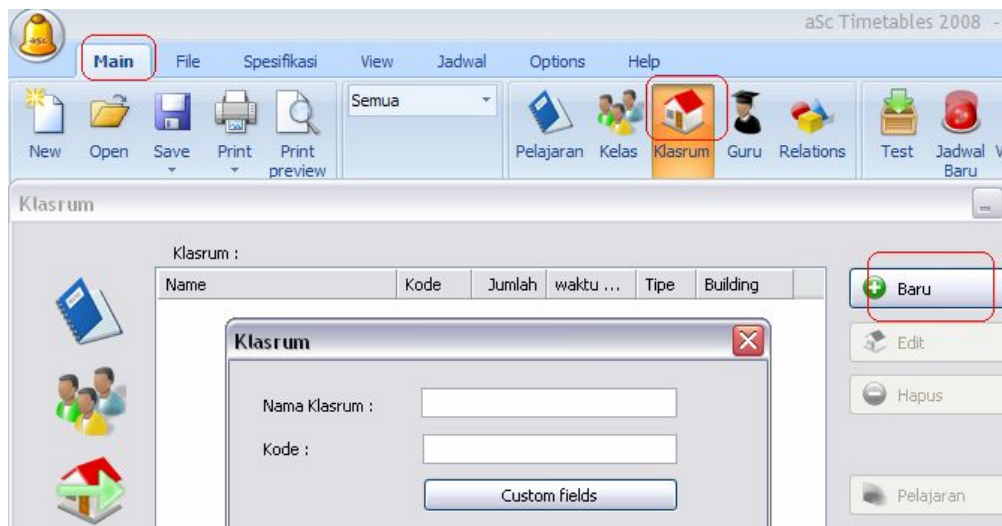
aSc Timetables 2008 -

asc

Main File Spesifikasi View Jadwal Options Help

New Open Save Print Print preview

Semua

Pelajaran Kelas Klasrum Guru Relations Test Jadwal Baru

Klasrum

Klasrum :

| Name | Kode | Jumlah | waktu ... | Tipe | Building |
|---|---|---|---|---|---|

Baru

Edit

Hapus

Pelajaran

Klasrum

Nama Klasrum :

Kode :

Custom fields